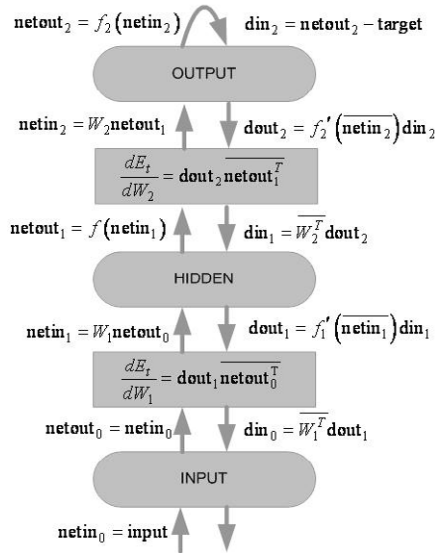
$\mathbf{netout}_2 = f_2(\mathbf{netin}_2)$

$\mathbf{din}_2 = \mathbf{netout}_2 - \mathbf{target}$

OUTPUT

$\mathbf{netin}_2 = W_2\mathbf{netout}_1$

$\mathbf{dout}_2 = f_2'(\overline{\mathbf{netin}_2})\mathbf{din}_2$

$\frac{dE_t}{dW_2} = \mathbf{dout}_2\overline{\mathbf{netout}_1^T}$

$\mathbf{netout}_1 = f(\mathbf{netin}_1)$

$\mathbf{din}_1 = \overline{W_2^T}\mathbf{dout}_2$

HIDDEN

$\mathbf{netin}_1 = W_1\mathbf{netout}_0$

$\mathbf{dout}_1 = f_1'(\overline{\mathbf{netin}_1})\mathbf{din}_1$

$\frac{dE_t}{dW_1} = \mathbf{dout}_1\overline{\mathbf{netout}_0^T}$

$\mathbf{netout}_0 = \mathbf{netin}_0$

$\mathbf{din}_0 = \overline{W_1^T}\mathbf{dout}_1$

INPUT

$\mathbf{netin}_0 = \mathbf{input}$